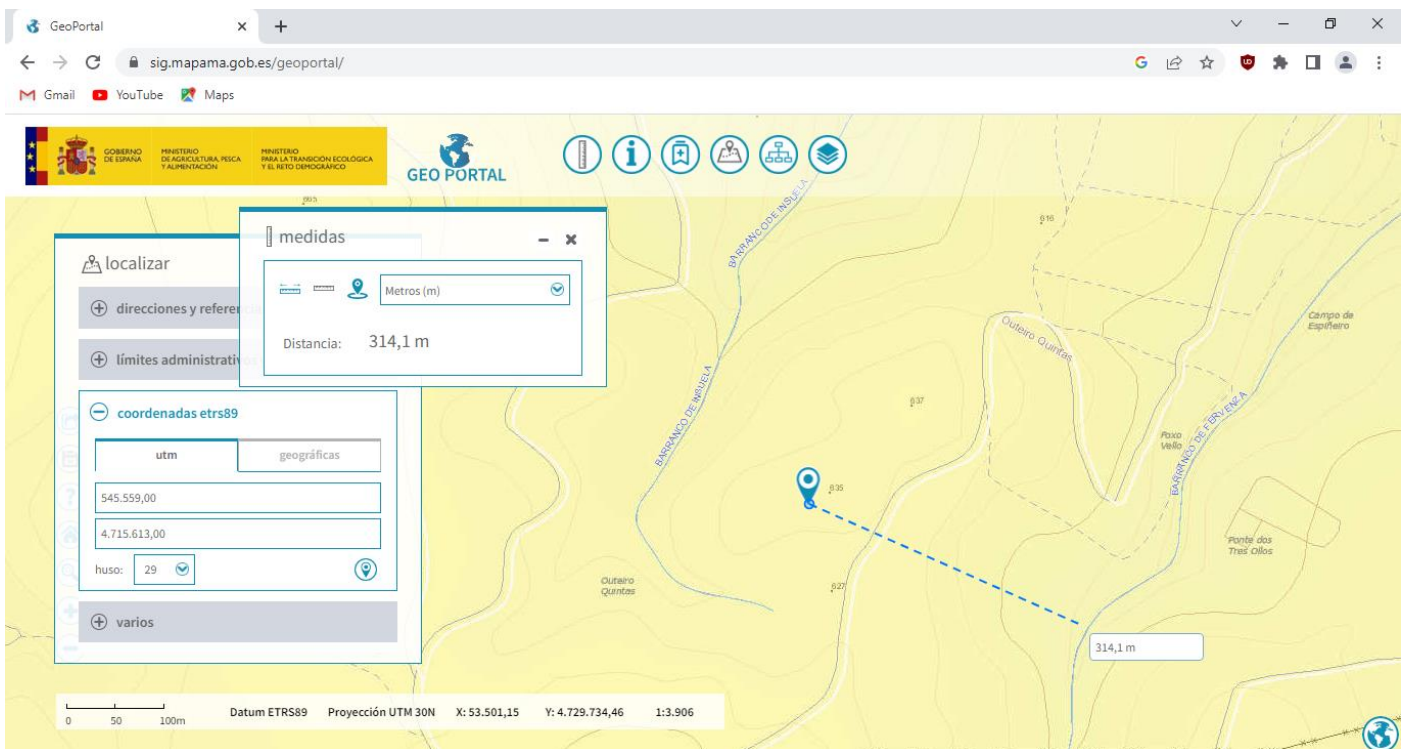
GeoPortal
sig.mapama.gob.es/geoportal/
Gmail YouTube Maps

GOBIERNO DE ESPAÑA MINISTERIO DE AGRICULTURA, PESCA Y ALIMENTACIÓN MINISTERIO PARA LA TRANSICIÓN ECOLÓGICA Y EL RETO DEMOGRÁFICO
GEO PORTAL

medidas
Metros (m)
Distancia: 314,1 m

localizar
direcciones y referen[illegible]
límites administrativ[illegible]
coordenadas etrs89
utm
geográficas
545.559,00
4.715.613,00
huso: 29
varios

BARRANCO DE INSUELA
BARRANCO DE INSUELA
Outeiro Quintas
Campo de Espiñeiro
Paxo Vello
BARRANCO DE FERVENZA
Ponte dos Tres Ollos
Outeiro Quintas
314,1 m

0 50 100m
Datum ETRS89 Proyección UTM 30N X: 53.501,15 Y: 4.729.734,46 1:3.906